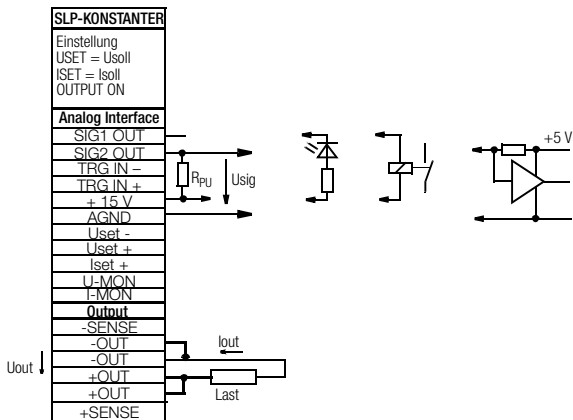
SLP-KONSTANTER
Einstellung
USET = Usoll
ISET = Isoll
OUTPUT ON
Analog Interface
SIG1 OUT
SIG2 OUT
TRG IN –
TRG IN +
+ 15 V
AGND
Uset -
Uset +
Iset +
U-MON
I-MON
Output
-SENSE
-OUT
-OUT
+OUT
+OUT
+SENSE

$R_{PU}$
Usig
+5 V
Iout
Uout
Last